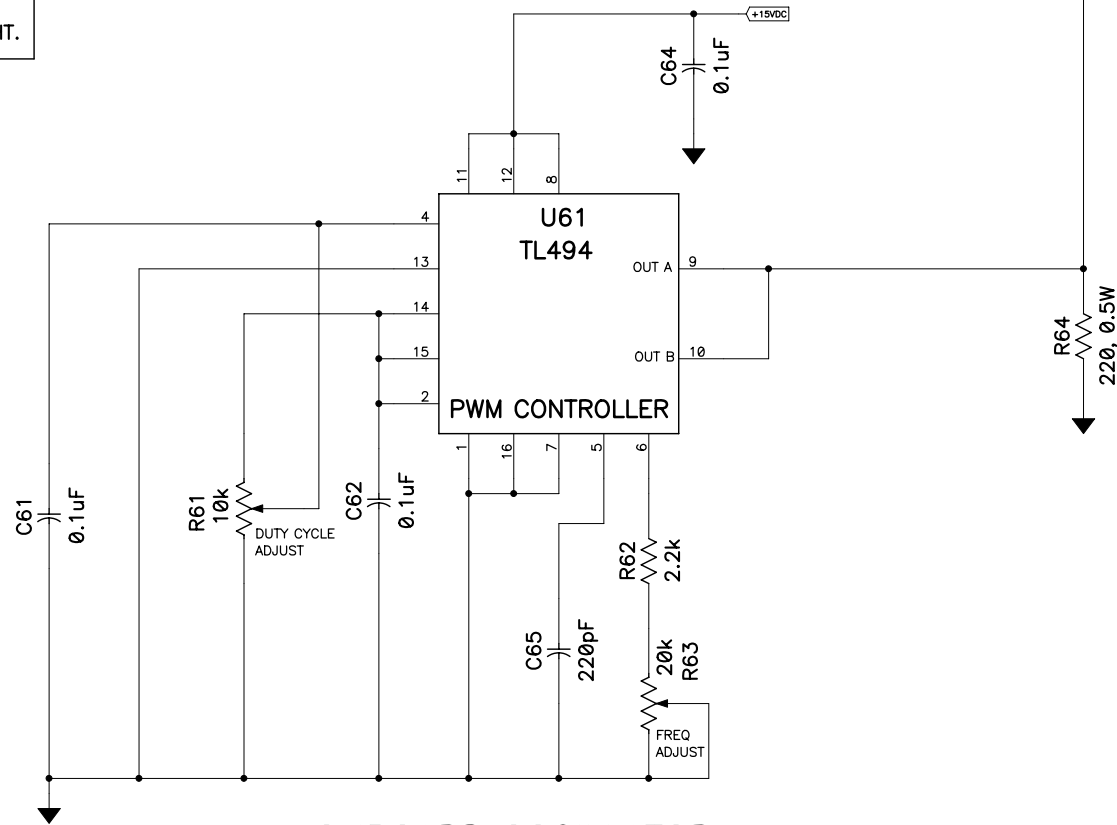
IT.

+15VDC

C64
0.1uF

11
12
8

U61
TL494

4
13
14
15
2

OUT A
9

OUT B
10

PWM CONTROLLER

1
16
7
5
6

R64
220, 0.5W

C61
0.1uF

R61
10k
DUTY CYCLE ADJUST

C62
0.1uF

R62
2.2k

C65
220pF

20k
R63
FREQ ADJUST